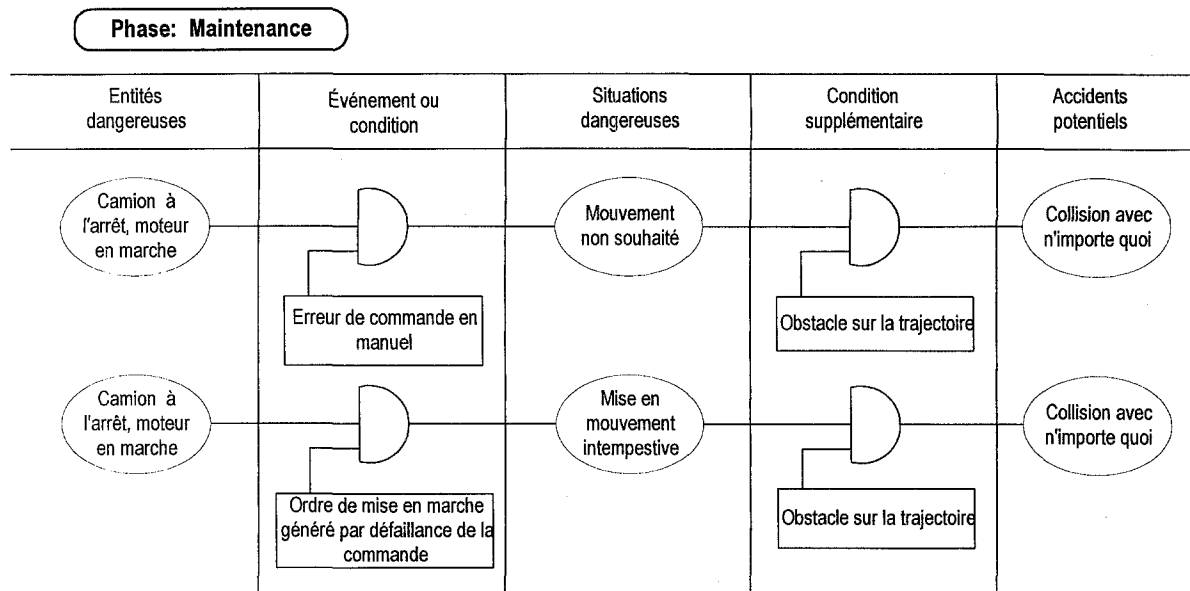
Phase: Maintenance

| Entités dangereuses | Événement ou condition | Situations dangereuses | Condition supplémentaire | Accidents potentiels |
|---|---|---|---|---|
| Camion à l'arrêt, moteur en marche | Erreur de commande en manuel | Mouvement non souhaité | Obstacle sur la trajectoire | Collision avec n'importe quoi |
| Camion à l'arrêt, moteur en marche | Ordre de mise en marche généré par défaillance de la commande | Mise en mouvement intempestive | Obstacle sur la trajectoire | Collision avec n'importe quoi |